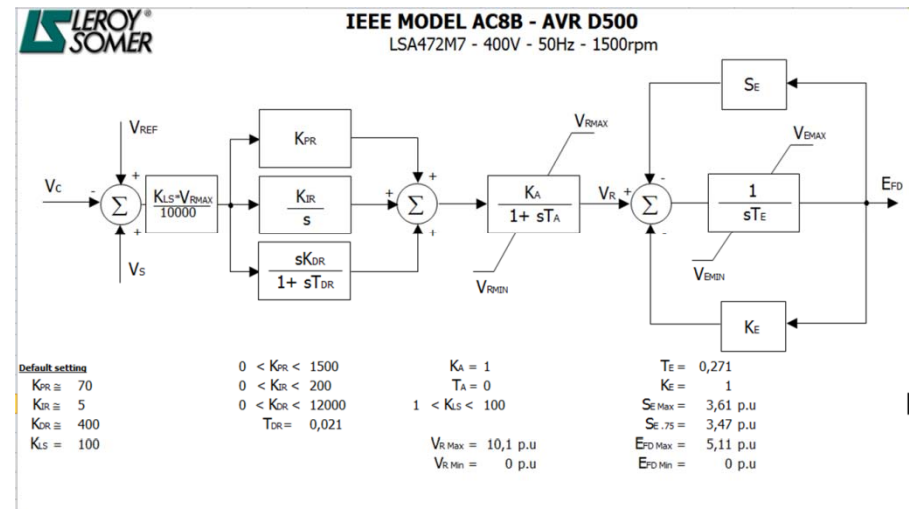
LEROY SOMER

IEEE MODEL AC8B - AVR D500
LSA472M7 - 400V - 50Hz - 1500rpm

$V_C$ - $\Sigma$ + $V_{REF}$ + $V_S$

$\frac{K_{LS} \cdot V_{RMAX}}{10000}$

$K_{PR}$

$\frac{K_{IR}}{s}$

$\frac{sK_{DR}}{1+sT_{DR}}$

+ $\Sigma$ + +

$V_{RMAX}$

$\frac{K_A}{1+sT_A}$

$V_{RMIN}$

$V_R$ + $\Sigma$ - -

$S_E$

$V_{EMAX}$

$\frac{1}{sT_E}$

$V_{EMIN}$

$E_{FD}$

$K_E$

Default setting
$K_{PR} \cong$ 70
$K_{IR} \cong$ 5
$K_{DR} \cong$ 400
$K_{LS}$ = 100

0 < $K_{PR}$ < 1500
0 < $K_{IR}$ < 200
0 < $K_{DR}$ < 12000
$T_{DR}$ = 0,021

$K_A$ = 1
$T_A$ = 0
1 < $K_{LS}$ < 100

$V_{R\,Max}$ = 10,1 p.u
$V_{R\,Min}$ = 0 p.u

$T_E$ = 0,271
$K_E$ = 1
$S_{E\,Max}$ = 3,61 p.u
$S_{E\,.75}$ = 3,47 p.u
$E_{FD\,Max}$ = 5,11 p.u
$E_{FD\,Min}$ = 0 p.u